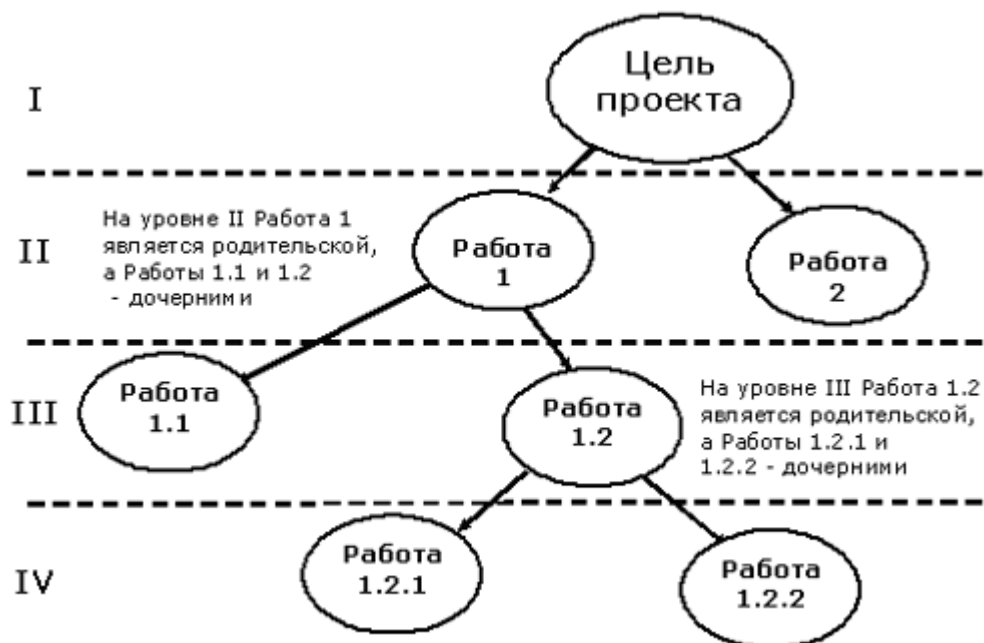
I

Цель проекта

II

На уровне II Работа 1 является родительской, а Работы 1.1 и 1.2 - дочерним и

Работа 1

Работа 2

III

Работа 1.1

Работа 1.2

На уровне III Работа 1.2 является родительской, а Работы 1.2.1 и 1.2.2 - дочерними

IV

Работа 1.2.1

Работа 1.2.2